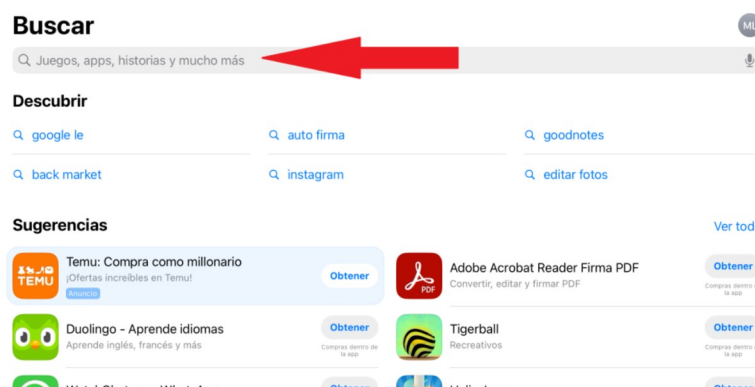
Buscar

ML

Juegos, apps, historias y mucho más

Descubrir

google le

auto firma

goodnotes

back market

instagram

editar fotos

Sugerencias

Ver tod

TEMU

Temu: Compra como millonario
¡Ofertas increíbles en Temu!
Anuncio

Obtener

PDF

Adobe Acrobat Reader Firma PDF
Convertir, editar y firmar PDF

Obtener
Compras dentro de la app

Duolingo - Aprende idiomas
Aprende inglés, francés y más

Obtener
Compras dentro de la app

Tigerball
Recreativos

Obtener
Compras dentro de la app

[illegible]

Obtener

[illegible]

Obtener